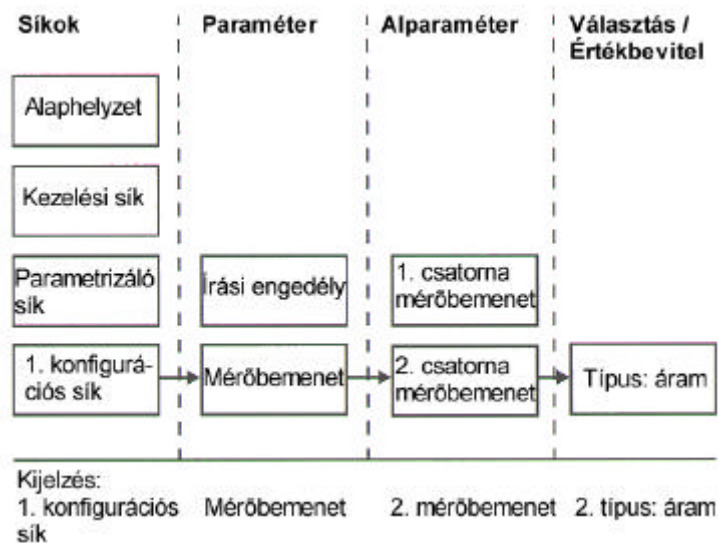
Síkok

Paraméter

Alparaméter

Választás / Értékbevitel

Alaphelyzet

Kezelési sík

Parametrizáló sík

Írási engedély

1. csatorna mérőbemenet

1. konfigurációs sík

Mérőbemenet

2. csatorna mérőbemenet

Típus: áram

Kijelzés:

1. konfigurációs sík

Mérőbemenet

2. mérőbemenet

2. típus: áram